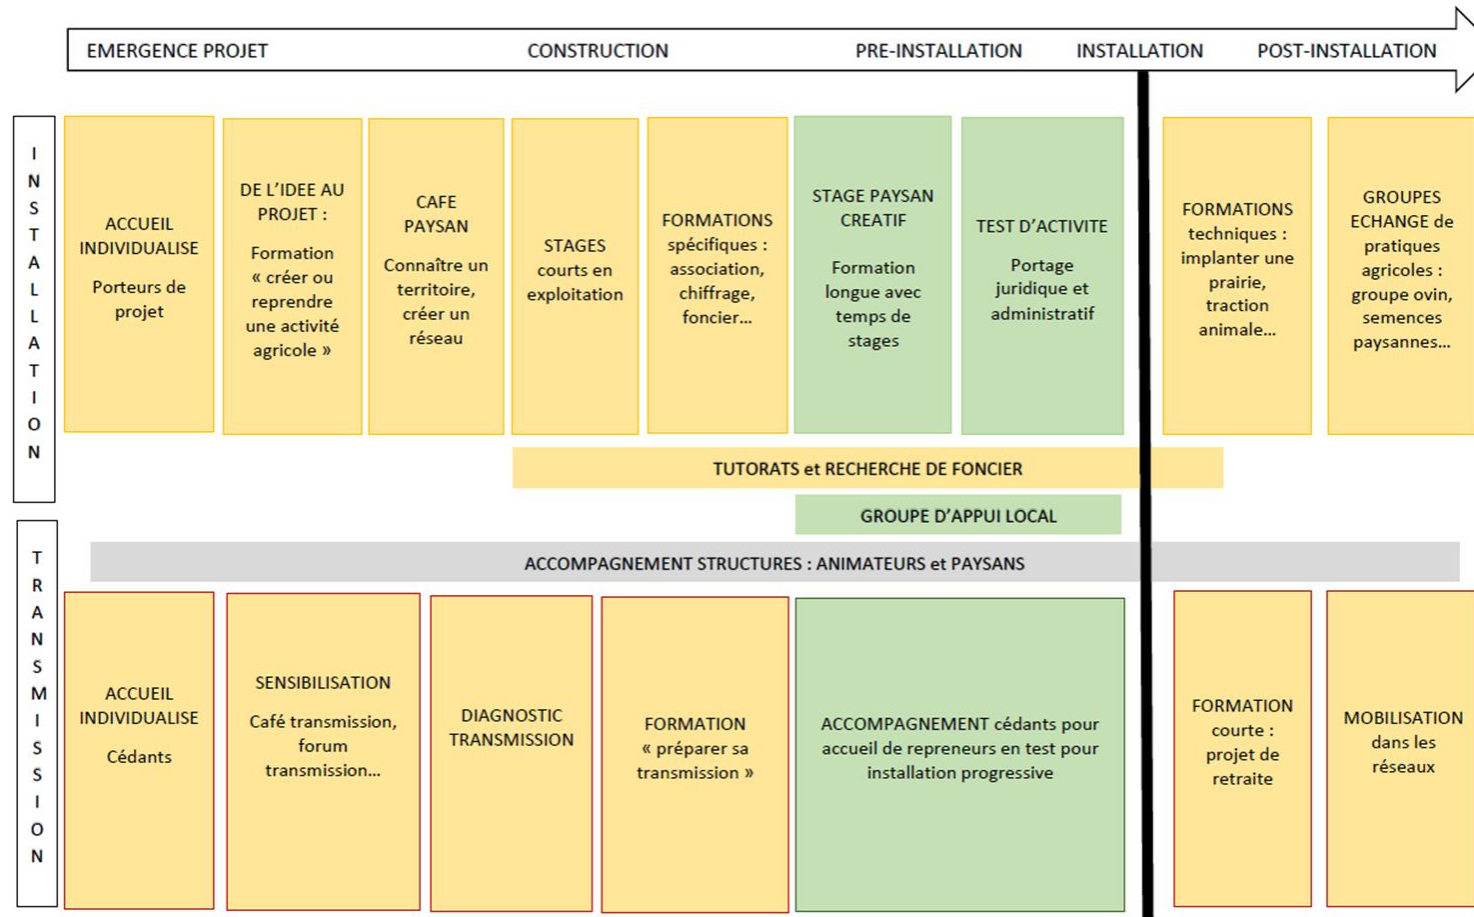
EMERGENCE PROJET CONSTRUCTION PRE-INSTALLATION INSTALLATION POST-INSTALLATION

INSTALLATION

ACCUEIL INDIVIDUALISE

Porteurs de projet

DE L'IDEE AU PROJET :

Formation « créer ou reprendre une activité agricole »

CAFE PAYSAN

Connaître un territoire, créer un réseau

STAGES courts en exploitation

FORMATIONS spécifiques : association, chiffrage, foncier…

STAGE PAYSAN CREATIF

Formation longue avec temps de stages

TEST D'ACTIVITE

Portage juridique et administratif

FORMATIONS techniques : implanter une prairie, traction animale…

GROUPES ECHANGE de pratiques agricoles : groupe ovin, semences paysannes…

TUTORATS et RECHERCHE DE FONCIER

GROUPE D'APPUI LOCAL

ACCOMPAGNEMENT STRUCTURES : ANIMATEURS et PAYSANS

TRANSMISSION

ACCUEIL INDIVIDUALISE

Cédants

SENSIBILISATION

Café transmission, forum transmission…

DIAGNOSTIC TRANSMISSION

FORMATION « préparer sa transmission »

ACCOMPAGNEMENT cédants pour accueil de repreneurs en test pour installation progressive

FORMATION courte : projet de retraite

MOBILISATION dans les réseaux